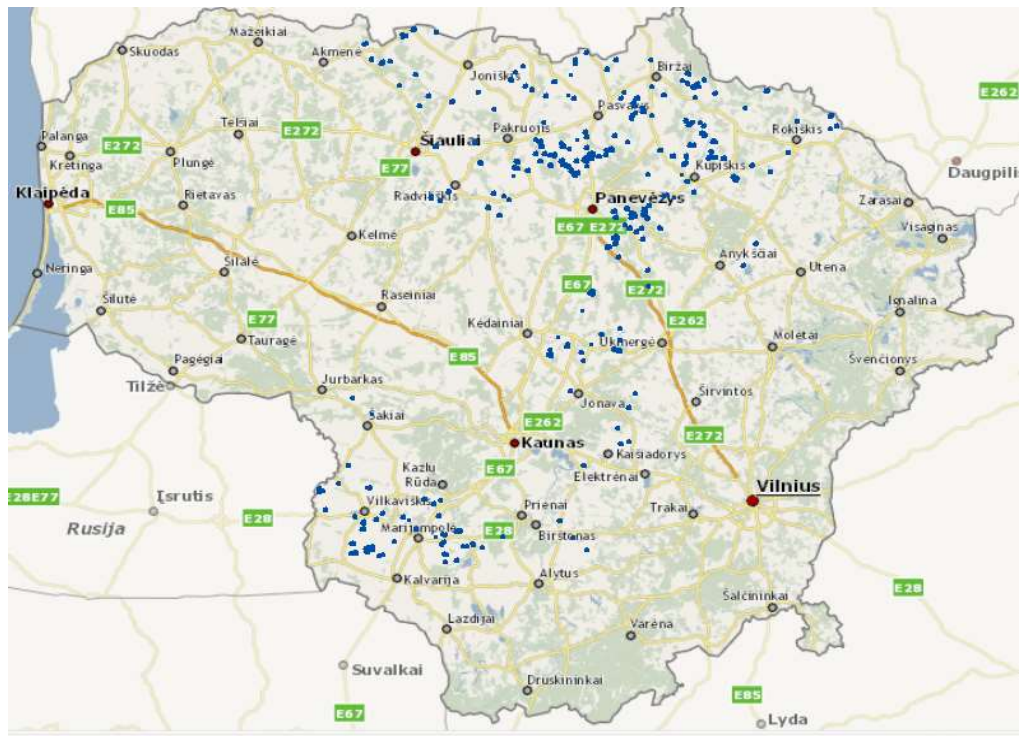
Mažeikiai
Skuodas
Akmenė
Joniškis
Biržai
E262
Pasvalys
Telšiai
E272
Pakruojis
Rokiškis
Palanga
E272
Šiauliai
Kretinga
Plungė
E77
Kupiškis
Daugpils
Klaipėda
Rietavas
Radviliškis
Panevėžys
Zarasai
E85
E67
E272
Visaginas
Kelmė
Anykščiai
Neringa
Šilalė
Utena
E67
E272
Šilutė
Raseiniai
Ignalina
E77
E262
Kėdainiai
Tauragė
Molėtai
Ukmergė
Pagėgiai
E85
Švenčionys
Tilžė
Jurbarkas
Širvintos
Jonava
Šakiai
E262
Kaunas
E272
Kaišiadorys
Kazlų Rūda
E67
Elektrėnai
Vilnius
E28E77
Įsrutis
Vilkaviškis
E28
Prienai
Trakai
Rusija
Marijampolė
E28
Birštonas
Kalvarija
Alytus
E28
Šalčininkai
Lazdijai
Varėna
Suvalkai
Druskininkai
E85
E67
Lyda